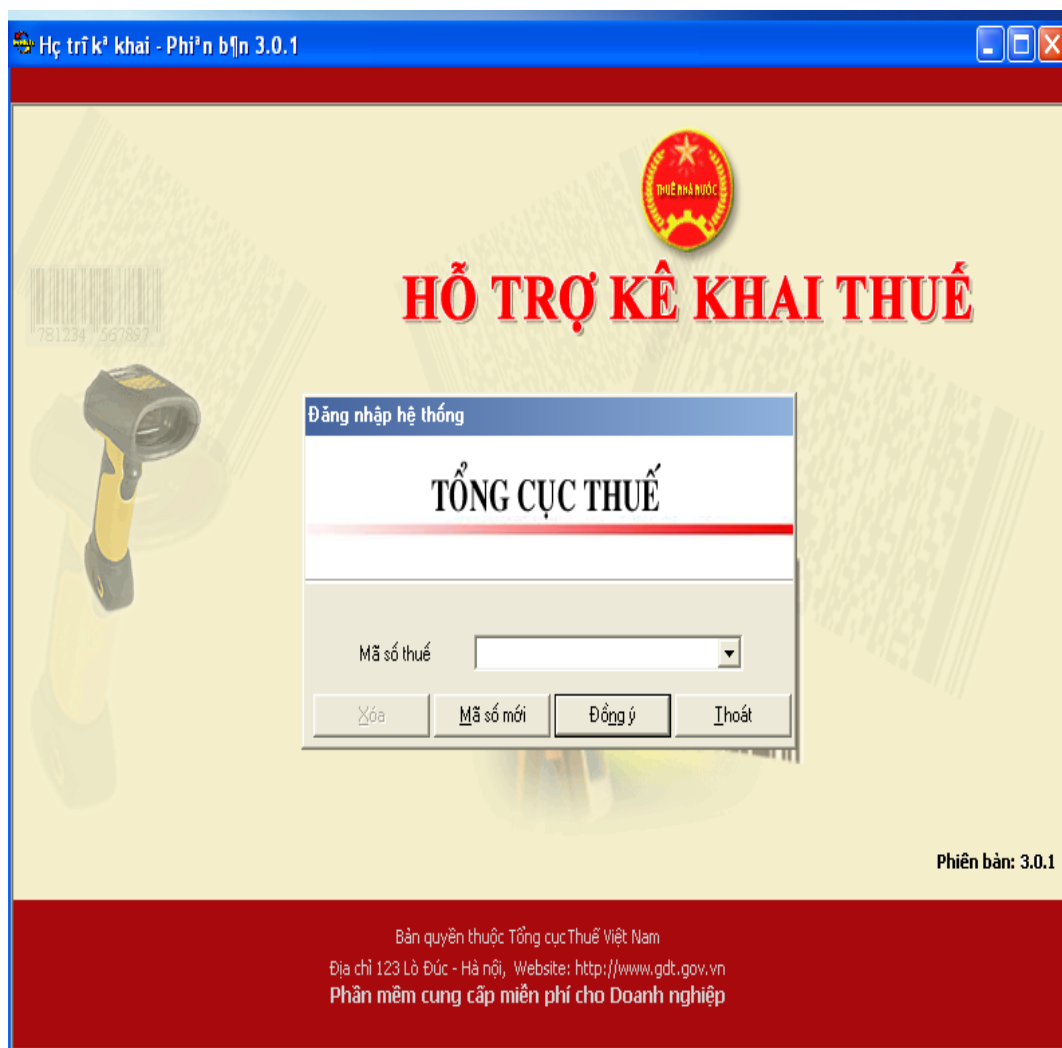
Hç trî kª khai - Phiªn b¶n 3.0.1

THUẾ NHÀ NƯỚC

HỖ TRỢ KÊ KHAI THUẾ

781234 567897

Đăng nhập hệ thống

TỔNG CỤC THUẾ

Mã số thuế

Xóa | Mã số mới | Đồng ý | Thoát

Phiên bản: 3.0.1

Bản quyền thuộc Tổng cục Thuế Việt Nam
Địa chỉ 123 Lò Đúc - Hà nội, Website: http://www.gdt.gov.vn
Phần mềm cung cấp miễn phí cho Doanh nghiệp